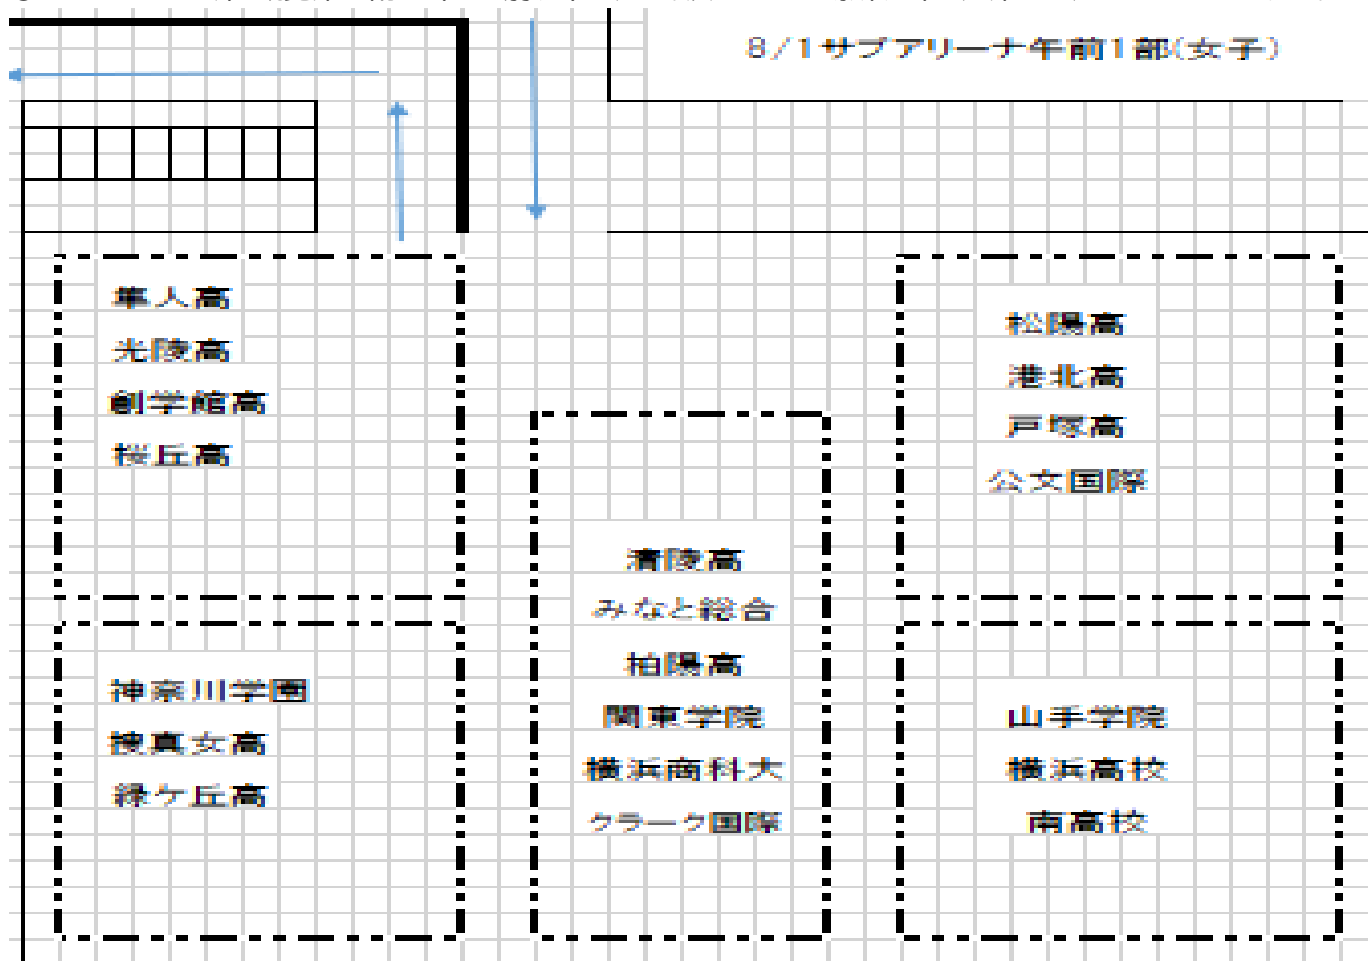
8/1サブアリーナ午前1部(女子)

隼人高
光陵高
創学館高
桜丘高

松陽高
港北高
戸塚高
公文国際

清陵高
みなと総合
柏陽高
関東学院
横浜商科大
クラーク国際

神奈川学園
捜真女高
緑ケ丘高

山手学院
横浜高校
南高校